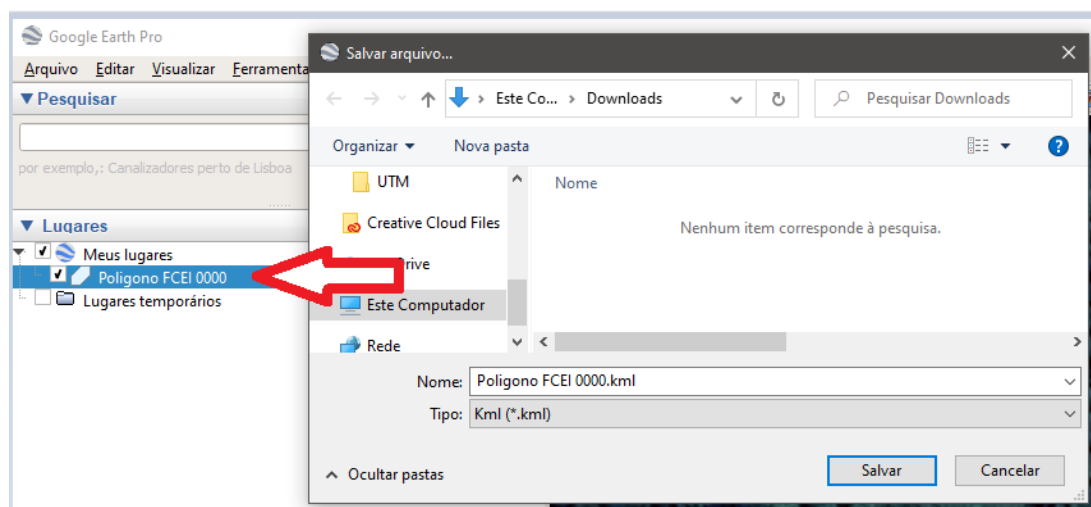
Google Earth Pro
Arquivo Editar Visualizar Ferramenta
▼ Pesquisar
por exemplo,: Canalizadores perto de Lisboa
▼ Lugares
Meus lugares
Poligono FCEI 0000
Lugares temporários

Salvar arquivo...
✕
Este Co... › Downloads
Pesquisar Downloads
Organizar ▾
Nova pasta
?
UTM
Creative Cloud Files
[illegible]Drive
Este Computador
Rede
Nome
Nenhum item corresponde à pesquisa.
Nome: Poligono FCEI 0000.kml
Tipo: Kml (*.kml)
Ocultar pastas
Salvar
Cancelar